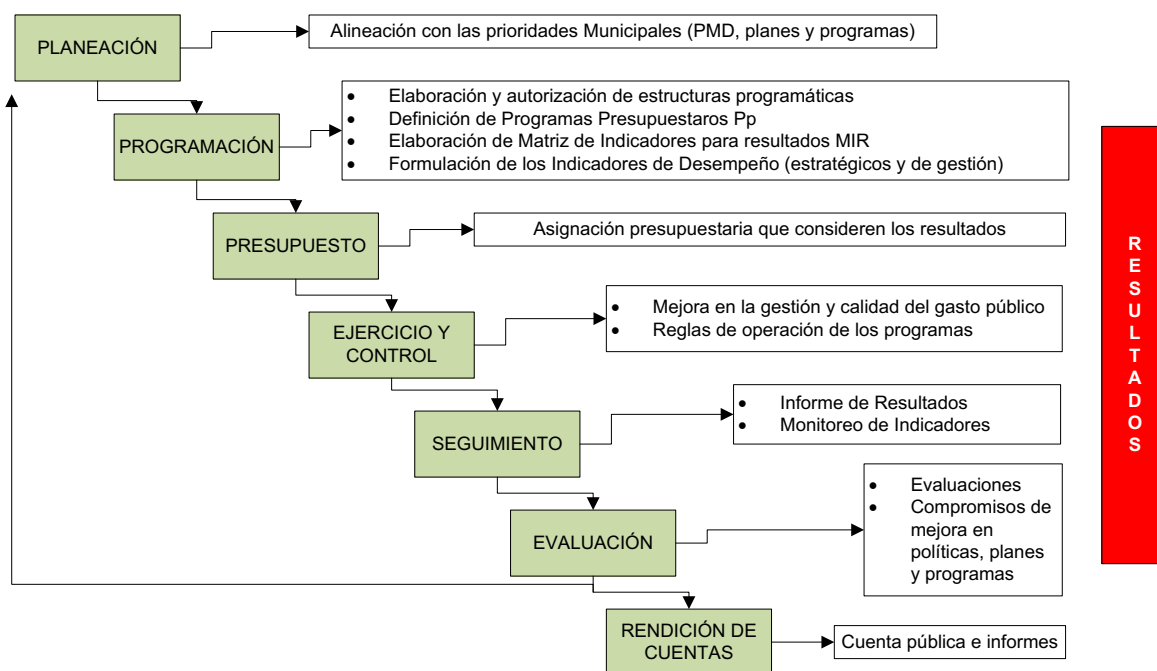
PLANEACIÓN

Alineación con las prioridades Municipales (PMD, planes y programas)

PROGRAMACIÓN

- Elaboración y autorización de estructuras programáticas
- Definición de Programas Presupuestaros Pp
- Elaboración de Matriz de Indicadores para resultados MIR
- Formulación de los Indicadores de Desempeño (estratégicos y de gestión)

PRESUPUESTO

Asignación presupuestaria que consideren los resultados

EJERCICIO Y CONTROL

- Mejora en la gestión y calidad del gasto público
- Reglas de operación de los programas

SEGUIMIENTO

- Informe de Resultados
- Monitoreo de Indicadores

EVALUACIÓN

- Evaluaciones
- Compromisos de mejora en políticas, planes y programas

RENDICIÓN DE CUENTAS

Cuenta pública e informes

R E S U L T A D O S